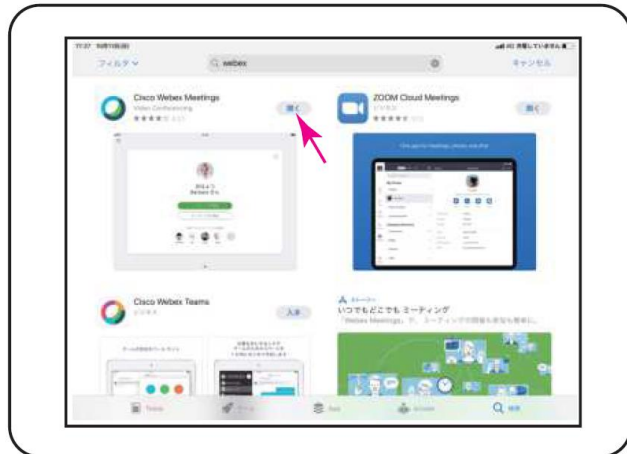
フィルタ

webex

キャンセル

Cisco Webex Meetings
Video Conferencing

開く

ZOOM Cloud Meetings
ビジネス

開く

Cisco Webex Teams
ビジネス

入手

いつでもどこでも ミーティング
「Webex Meetings」で、ミーティングの開催も参加も簡単に。

Today

検索